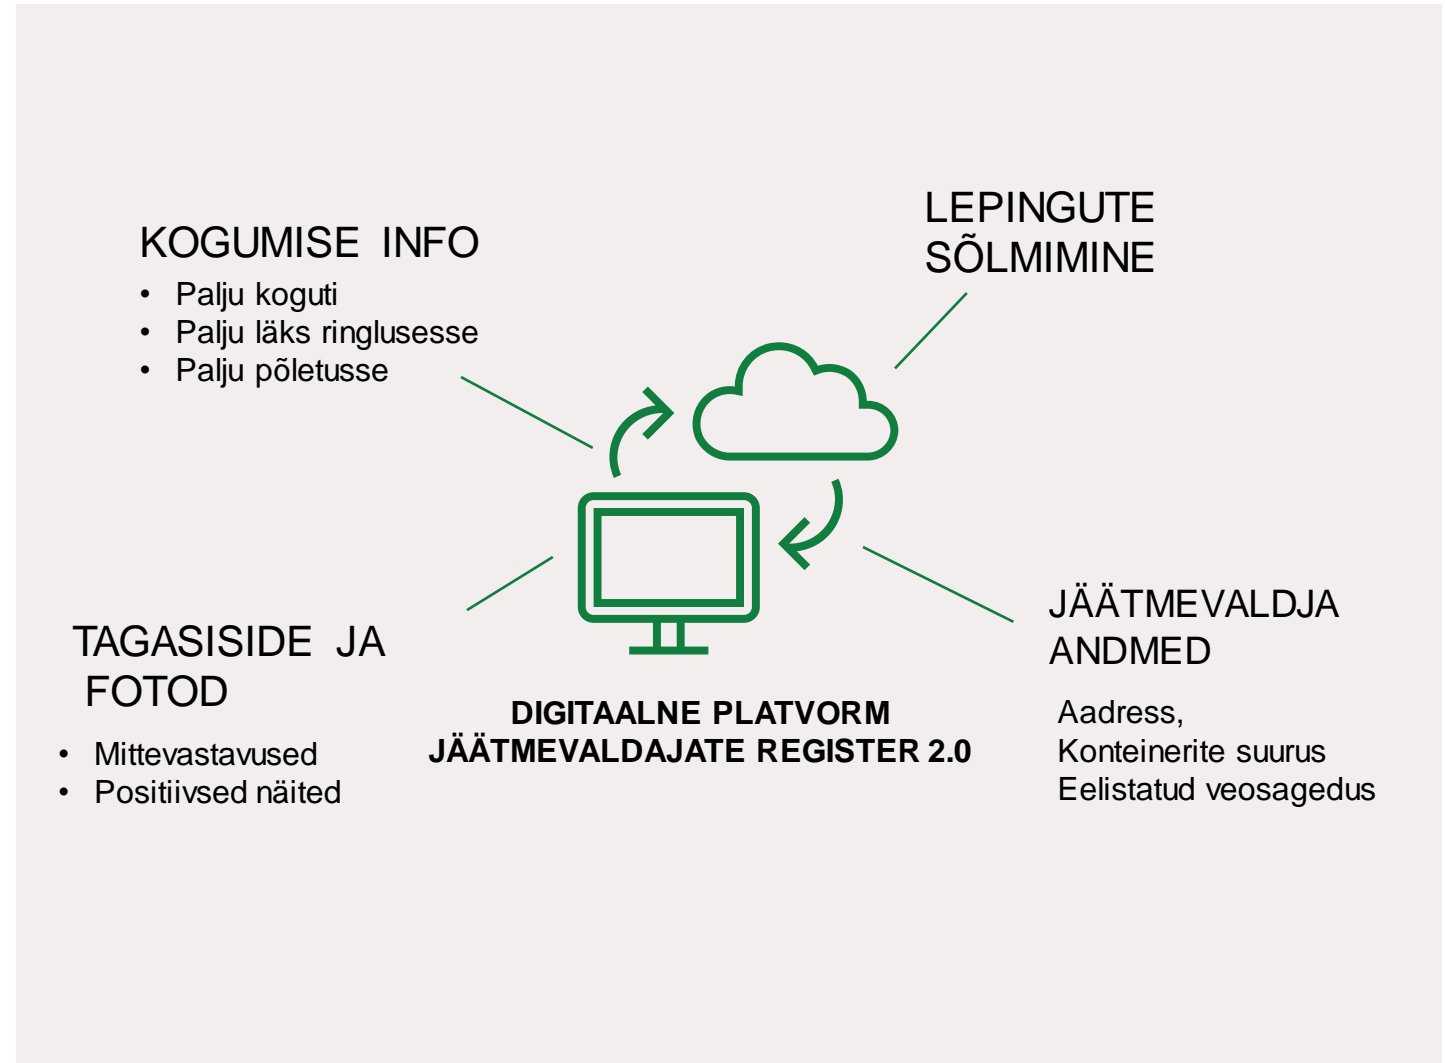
LEPINGUTE SÕLMIMINE

KOGUMISE INFO

- Palju koguti
- Palju läks ringlusesse
- Palju põletusse

TAGASISIDE JA FOTOD

- Mittevastavused
- Positiivsed näited

DIGITAALNE PLATVORM
JÄÄTMEVALDAJATE REGISTER 2.0

JÄÄTMEVALDJA ANDMED

Aadress,
Konteinerite suurus
Eelistatud veosagedus